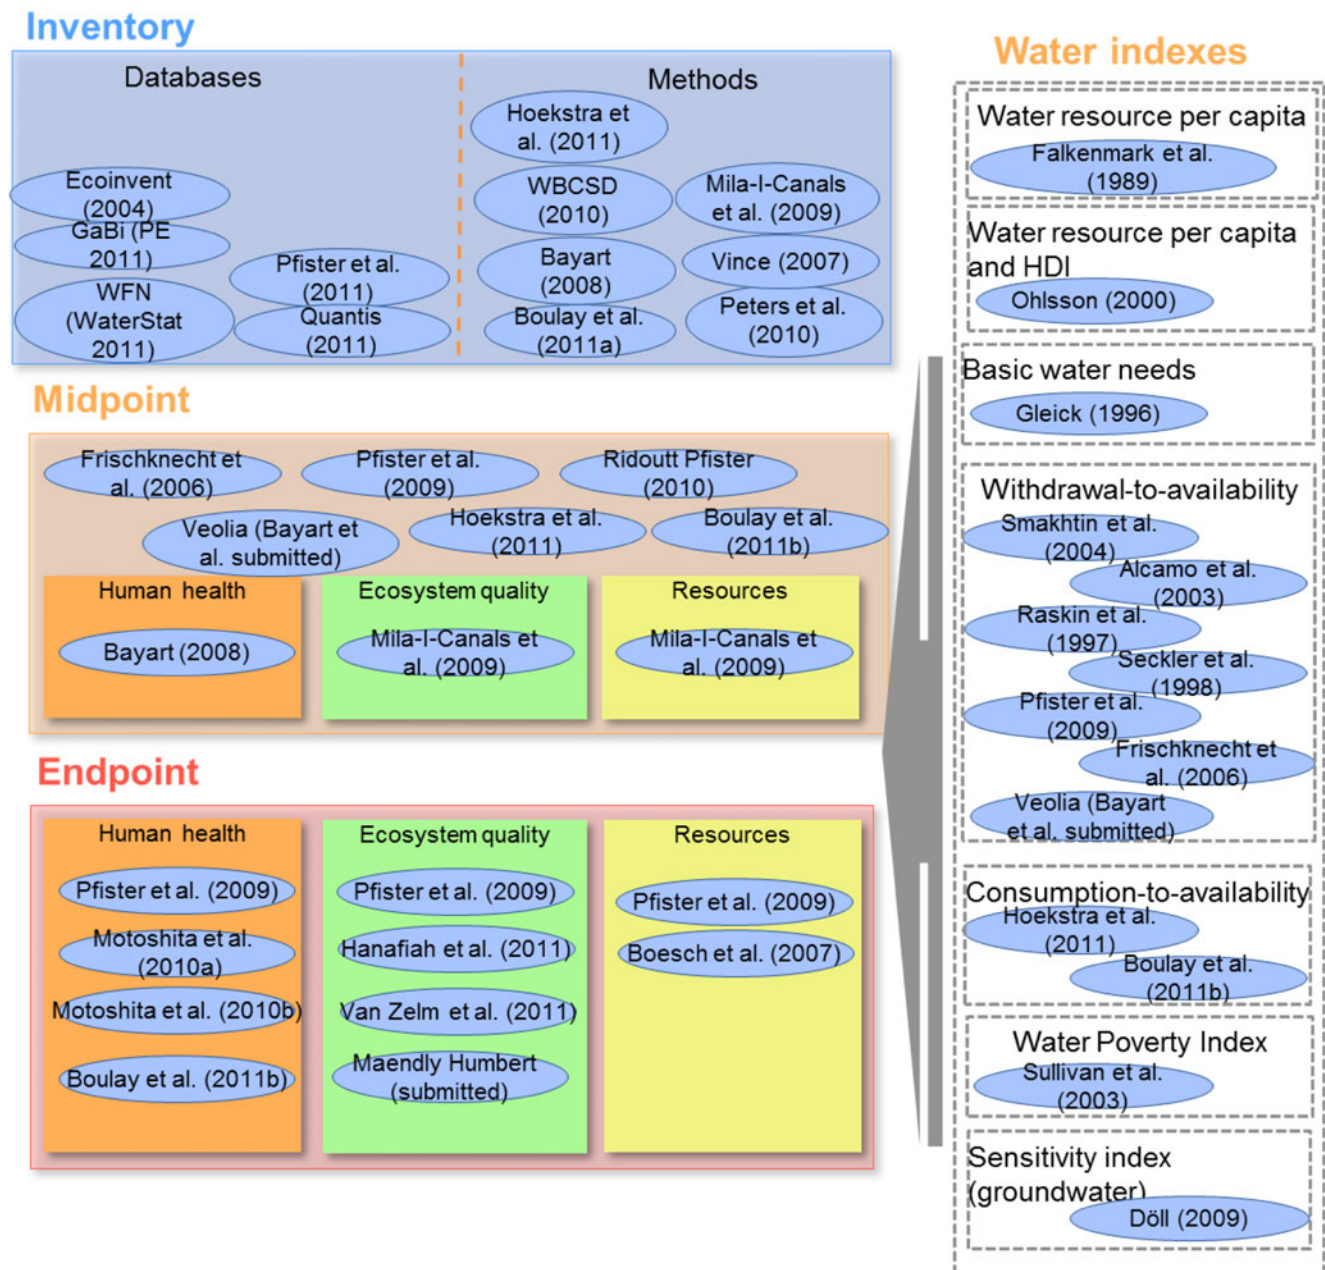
Inventory

Databases

Ecoinvent (2004)

GaBi (PE 2011)

WFN (WaterStat 2011)

Pfister et al. (2011)

Quantis (2011)

Methods

Hoekstra et al. (2011)

WBCSD (2010)

Mila-I-Canals et al. (2009)

Bayart (2008)

Vince (2007)

Boulay et al. (2011a)

Peters et al. (2010)

Midpoint

Frischknecht et al. (2006)

Pfister et al. (2009)

Ridoutt Pfister (2010)

Veolia (Bayart et al. submitted)

Hoekstra et al. (2011)

Boulay et al. (2011b)

Human health

Bayart (2008)

Ecosystem quality

Mila-I-Canals et al. (2009)

Resources

Mila-I-Canals et al. (2009)

Endpoint

Human health

Pfister et al. (2009)

Motoshita et al. (2010a)

Motoshita et al. (2010b)

Boulay et al. (2011b)

Ecosystem quality

Pfister et al. (2009)

Hanafiah et al. (2011)

Van Zelm et al. (2011)

Maendly Humbert (submitted)

Resources

Pfister et al. (2009)

Boesch et al. (2007)

Water indexes

Water resource per capita

Falkenmark et al. (1989)

Water resource per capita and HDI

Ohlsson (2000)

Basic water needs

Gleick (1996)

Withdrawal-to-availability

Smakhtin et al. (2004)

Alcamo et al. (2003)

Raskin et al. (1997)

Seckler et al. (1998)

Pfister et al. (2009)

Frischknecht et al. (2006)

Veolia (Bayart et al. submitted)

Consumption-to-availability

Hoekstra et al. (2011)

Boulay et al. (2011b)

Water Poverty Index

Sullivan et al. (2003)

Sensitivity index (groundwater)

Döll (2009)